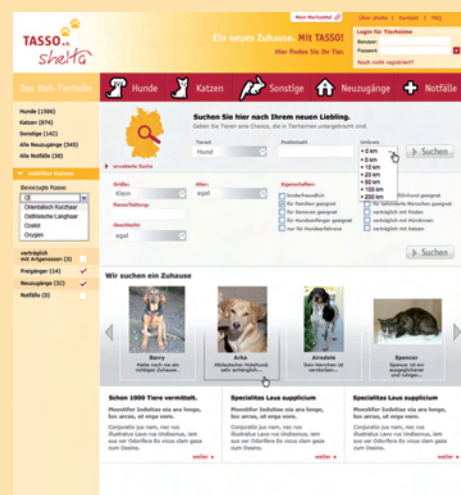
TASSO e.V. shelta

Mein Merkzettel | Über shelta | Kontakt | FAQ

Ein neues Zuhause. Mit TASSO!
Hier finden Sie Ihr Tier.

Login für Tierheime
Benutzer:
Passwort:
Noch nicht registriert?

Das Web-Tierheim

Hunde | Katzen | Sonstige | Neuzugänge | Notfälle

Hunde (1986)
Katzen (874)
Sonstige (142)
Alle Neuzugänge (345)
Alle Notfälle (38)

Schnellfilter Katzen
Bevorzugte Rasse:
Orientalisch Kurzhaar
Ostfriesische Langhaar
Ozelot
Oxygen

verträglich mit Artgenossen (3)
Freigänger (14)
Neuzugänge (32)
Notfälle (5)

Suchen Sie hier nach Ihrem neuen Liebling.
Geben Sie Tieren eine Chance, die in Tierheimen untergebracht sind.

Tierart
Hund
Postleitzahl
Umkreis
< 0 km
0 km
10 km
20 km
50 km
100 km
200 km
Suchen

erweiterte Suche

Größe:
Klein
Alter:
egal
Rasse/Gattung:
Geschlecht:
egal

Eigenschaften:
kinderfreundlich
für Familien geeignet
für Senioren geeignet
für Hundeanfänger geeignet
nur für Hundeerfahrene
für behinderte Menschen geeignet
Führhund geeignet
verträglich mit Katzen
verträglich mit Hunden
verträglich mit Katzen

Suchen

Wir suchen ein Zuhause

Barry
Hallo nach mir ein richtiges Zuhause...

Arko
Albekachter Hütehund, sehr anhänglich...

Airedale
Kein Hundchen ist verlorben...

Spencer
Hier bin ich so ausgeglichener und ruhiger...

Schon 1000 Tiere vermittelt.
Moesilfer Indutiae eia ara longe, fux arcas, ut arqa vure.
Conjuratio jus nam, nec iux illustratus Laus rus Undisenus, iam aux ver Odorifera ko visus olam gaza cum Desino.
weiter

Specialitas Laus supplicium
Moesilfer Indutiae eia ara longe, fux arcas, ut arqa vure.
Conjuratio jus nam, nec iux illustratus Laus rus Undisenus, iam aux ver Odorifera ko visus olam gaza cum Desino.
weiter

Specialitas Laus supplicium
Moesilfer Indutiae eia ara longe, fux arcas, ut arqa vure.
Conjuratio jus nam, nec iux illustratus Laus rus Undisenus, iam aux ver Odorifera ko visus olam gaza cum Desino.
weiter